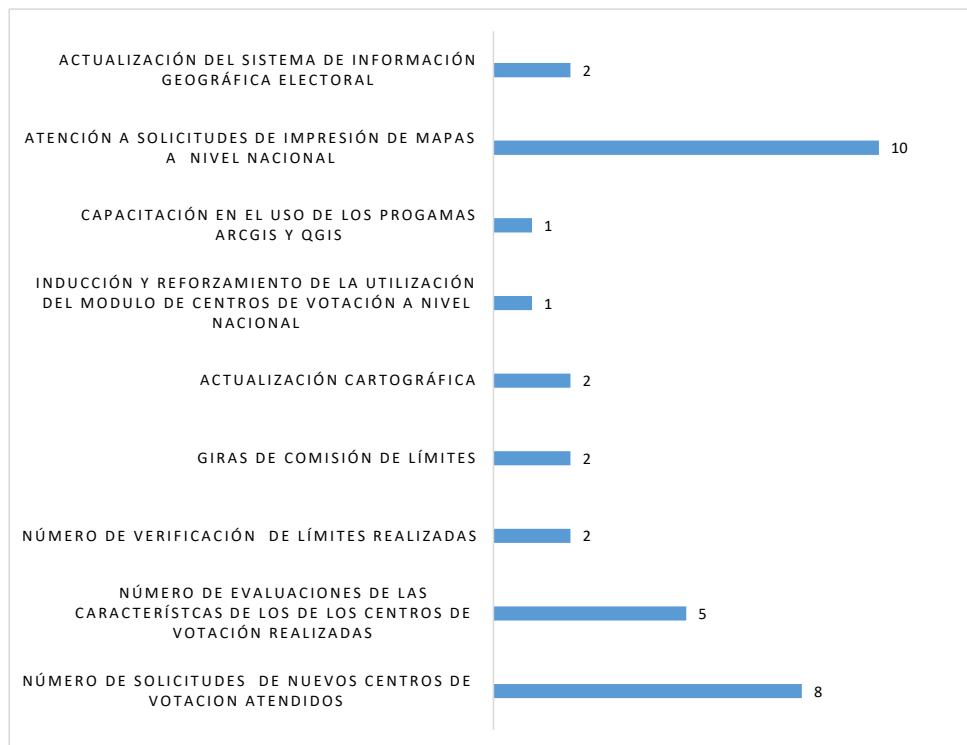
ACTUALIZACIÓN DEL SISTEMA DE INFORMACIÓN GEOGRÁFICA ELECTORAL 2

ATENCIÓN A SOLICITUDES DE IMPRESIÓN DE MAPAS A NIVEL NACIONAL 10

CAPACITACIÓN EN EL USO DE LOS PROGAMAS ARCGIS Y QGIS 1

INDUCCIÓN Y REFORZAMIENTO DE LA UTILIZACIÓN DEL MODULO DE CENTROS DE VOTACIÓN A NIVEL NACIONAL 1

ACTUALIZACIÓN CARTOGRÁFICA 2

GIRAS DE COMISIÓN DE LÍMITES 2

NÚMERO DE VERIFICACIÓN DE LÍMITES REALIZADAS 2

NÚMERO DE EVALUACIONES DE LAS CARACTERÍSTCAS DE LOS DE LOS CENTROS DE VOTACIÓN REALIZADAS 5

NÚMERO DE SOLICITUDES DE NUEVOS CENTROS DE VOTACION ATENDIDOS 8